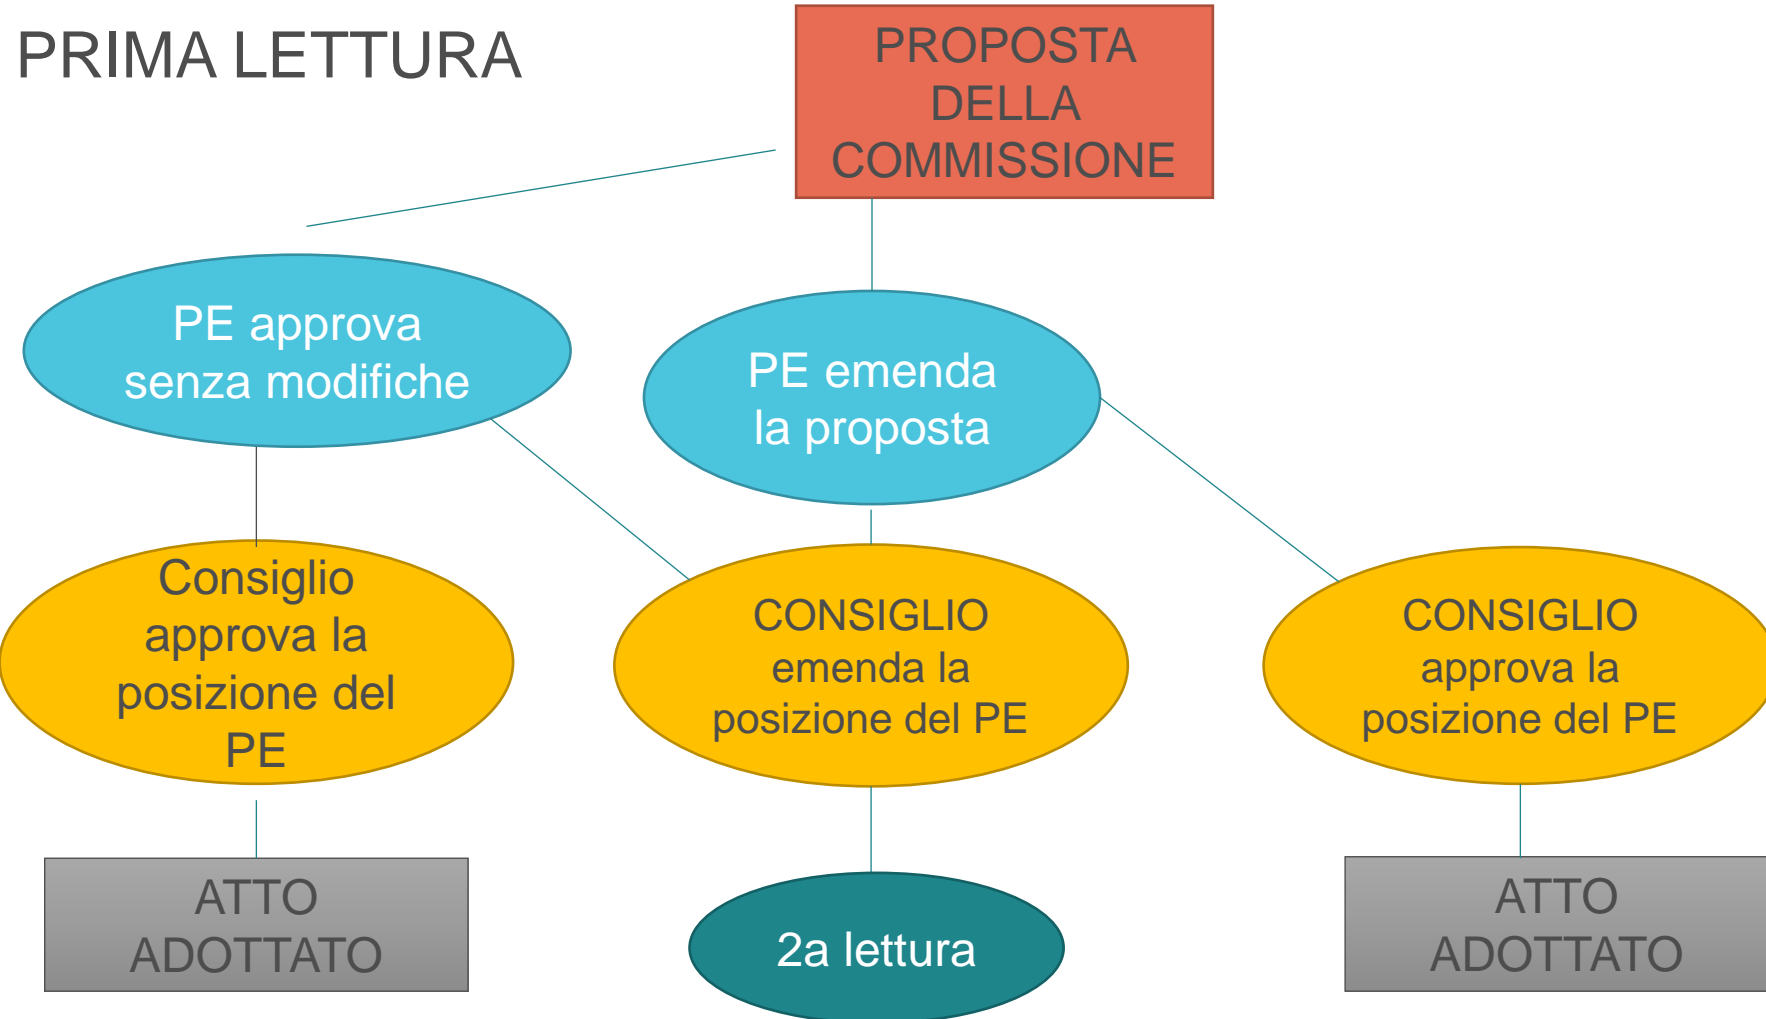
PRIMA LETTURA

PROPOSTA DELLA COMMISSIONE

PE approva senza modifiche

PE emenda la proposta

Consiglio approva la posizione del PE

CONSIGLIO emenda la posizione del PE

CONSIGLIO approva la posizione del PE

ATTO ADOTTATO

2a lettura

ATTO ADOTTATO